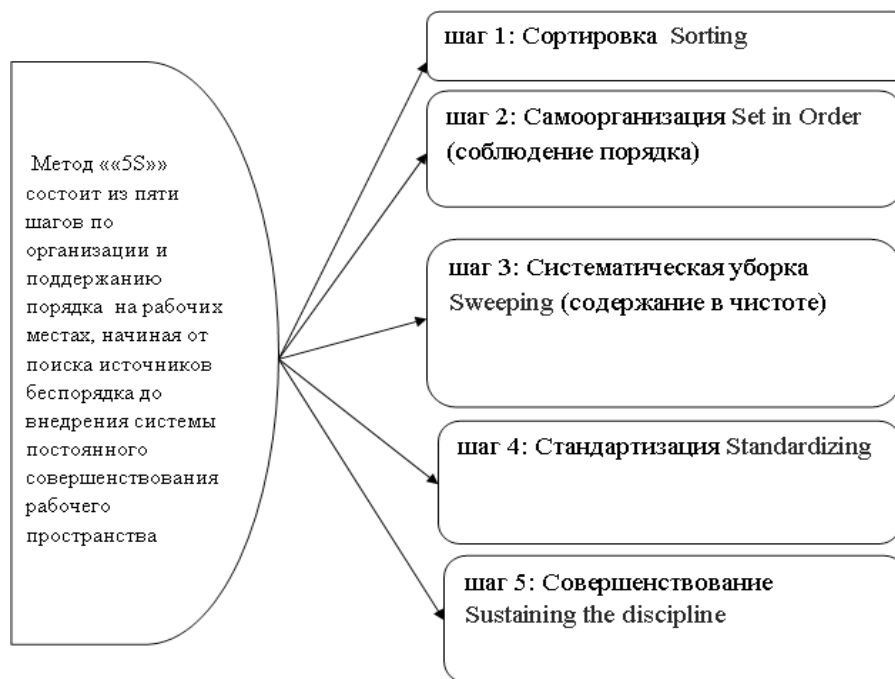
Метод ««5S»» состоит из пяти шагов по организации и поддержанию порядка на рабочих местах, начиная от поиска источников беспорядка до внедрения системы постоянного совершенствования рабочего пространства

шаг 1: Сортировка Sorting

шаг 2: Самоорганизация Set in Order (соблюдение порядка)

шаг 3: Систематическая уборка Sweeping (содержание в чистоте)

шаг 4: Стандартизация Standardizing

шаг 5: Совершенствование Sustaining the discipline